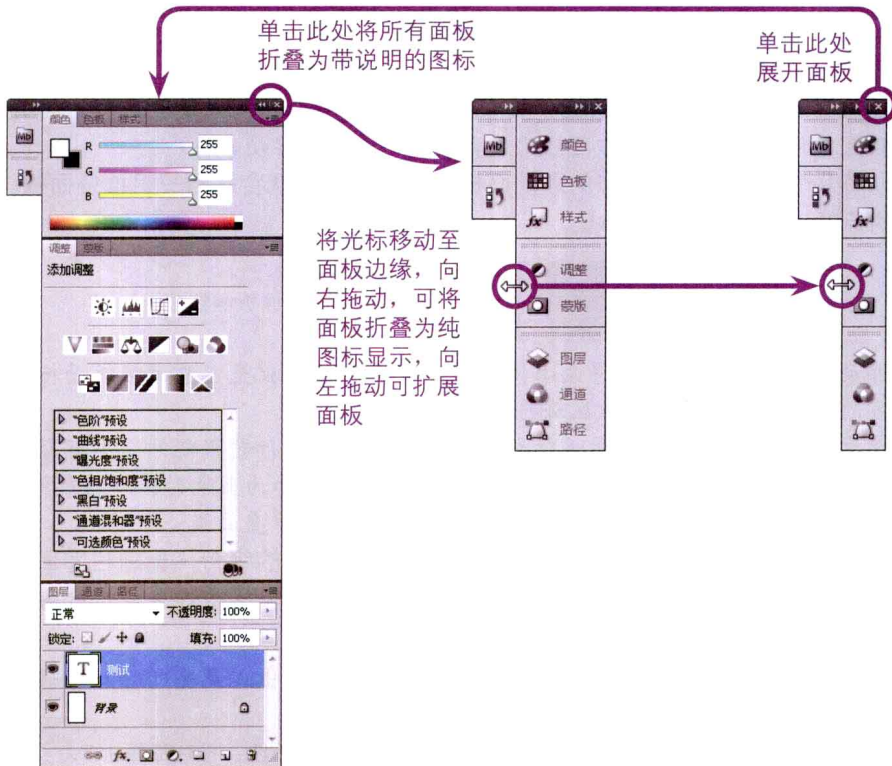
单击此处将所有面板折叠为带说明的图标

单击此处展开面板

颜色 色板 样式

R 255
G 255
B 255

调整 蒙版

添加调整

▷ "色阶"预设
▷ "曲线"预设
▷ "曝光度"预设
▷ "色相/饱和度"预设
▷ "黑白"预设
▷ "通道混和器"预设
▷ "可选颜色"预设

图层 通道 路径

正常 不透明度: 100%

锁定: 填充: 100%

T 测试

背景

将光标移动至面板边缘，向右拖动，可将面板折叠为纯图标显示，向左拖动可扩展面板

颜色
色板
样式
调整
蒙版
图层
通道
路径